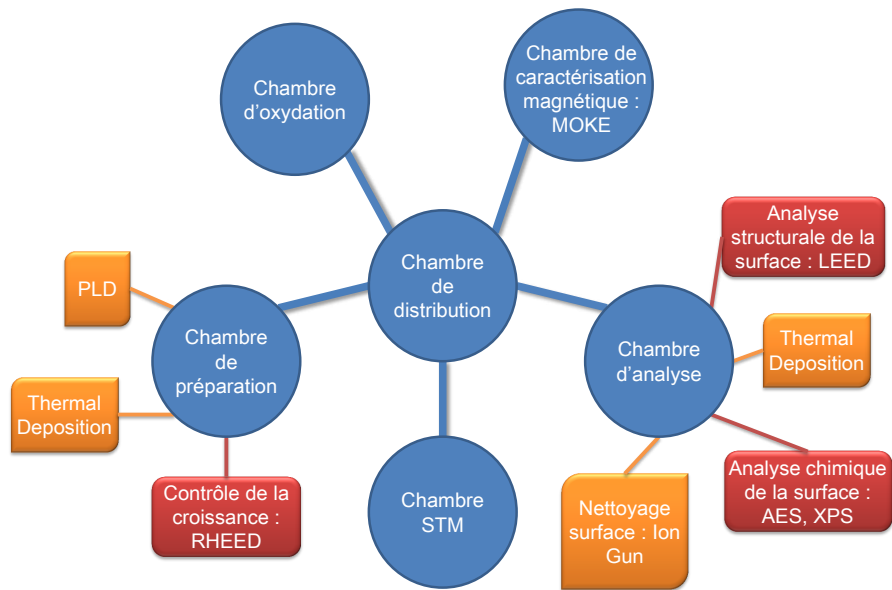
Chambre d’oxydation

Chambre de caractérisation magnétique : MOKE

Chambre de distribution

Analyse structurale de la surface : LEED

PLD

Chambre de préparation

Chambre d’analyse

Thermal Deposition

Thermal Deposition

Analyse chimique de la surface : AES, XPS

Contrôle de la croissance : RHEED

Chambre STM

Nettoyage surface : Ion Gun